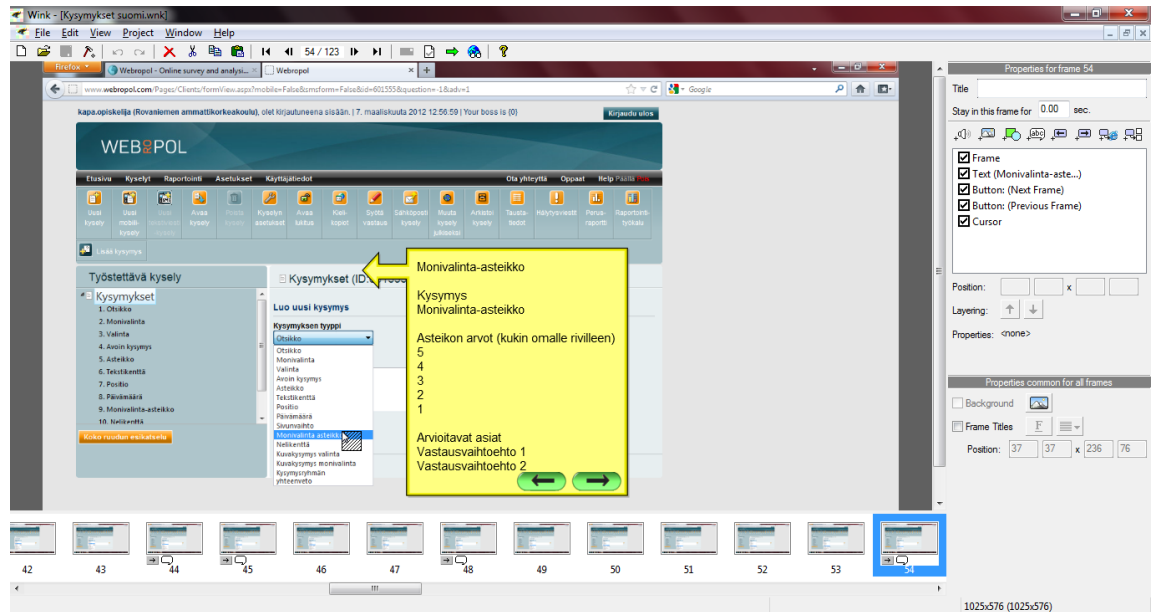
Wink - [Kysymykset suomi.wnk]
File Edit View Project Window Help
54 / 123

Firefox
Webropol - Online survey and analysi...
Webropol
www.webropol.com/Pages/Clients/formView.aspx?mobile=False&cmform=False&id=601555&question=-1&adv=1
Google

kapa.opiskelija (Rovaniemen ammattikorkeakoulu), olet kirjautuneena sisään. | 7. maaliskuuta 2012 12:56:59 | Your boss is (0)
Kirjaudu ulos

WEBROPOL

Etusivu Kyselyt Raportointi Asetukset Käyttäjätiedot
Ota yhteyttä Oppaat Help

Uusi kysely
Uusi mobiilikysely
Avaa kysely
Kyselyn asetukset
Avaa lukitus
Kielikopiot
Syötä vastaus
Sähköpostikysely
Muuta kyselyn julkaisua
Arkistoi kysely
Taustatiedot
Hälytysviestit
Perusraportti
Raportointityökalu
Lisää kysymys

Työstettävä kysely
Kysymykset
1. Otsikko
2. Monivalinta
3. Valinta
4. Avoin kysymys
5. Asteikko
6. Tekstikenttä
7. Positio
8. Päivämäärä
9. Monivalinta-asteikko
10. Nelikenttä
Koko ruudun esikatselu

Kysymykset (ID:

Luo uusi kysymys
Kysymyksen tyyppi
Otsikko
Otsikko
Monivalinta
Valinta
Avoin kysymys
Asteikko
Tekstikenttä
Positio
Päivämäärä
Sivunvaihto
Monivalinta asteikko
Nelikenttä
Kuvakysymys valinta
Kuvakysymys monivalinta
Kysymysryhmän yhteenveto

Monivalinta-asteikko

Kysymys
Monivalinta-asteikko

Asteikon arvot (kukin omalle rivilleen)
5
4
3
2
1

Arvioitavat asiat
Vastausvaihtoehto 1
Vastausvaihtoehto 2

Properties for frame 54
Title
Stay in this frame for 0.00 sec.
Frame
Text (Monivalinta-aste...)
Button: (Next Frame)
Button: (Previous Frame)
Cursor
Position: x
Layering:
Properties: <none>

Properties common for all frames
Background
Frame Titles
Position: 37 37 x 236 76

42 43 44 45 46 47 48 49 50 51 52 53 54

1025x576 (1025x576)